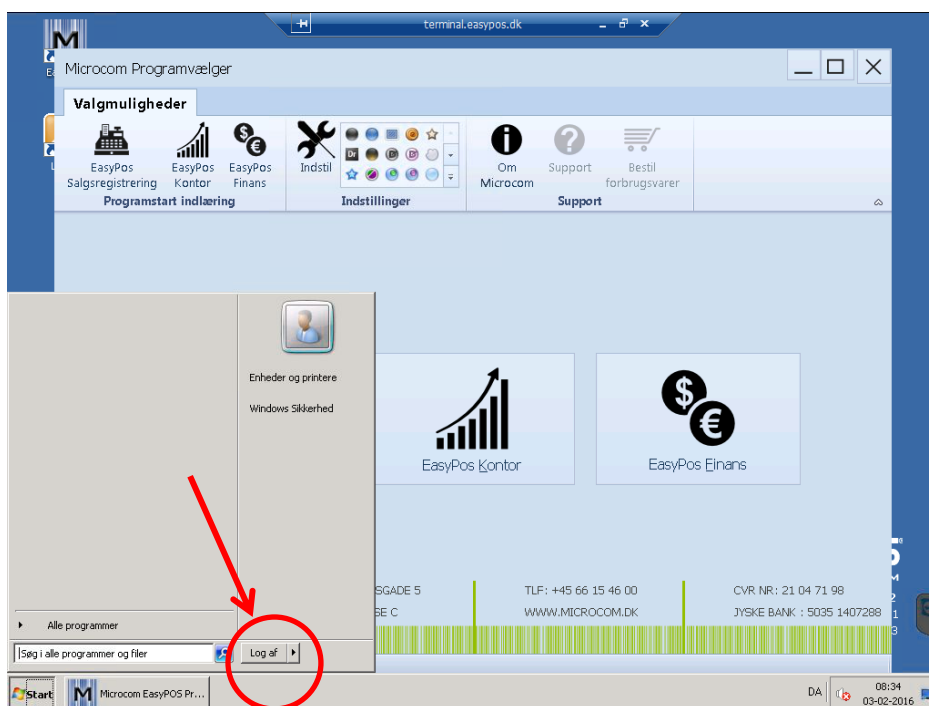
terminal.easypos.dk

Microcom Programvælger

Valgmuligheder

EasyPos Salgsregistrering
EasyPos Kontor
EasyPos Finans
Programstart indlæring

Indstil
Indstillinger

Om Microcom
Support
Bestil forbrugsvarer
Support

Enheder og printere
Windows Sikkerhed

EasyPos Kontor
EasyPos Finans

SGADE 5
SE C
TLF: +45 66 15 46 00
WWW.MICROCOM.DK
CVR NR: 21 04 71 98
JYSKE BANK : 5035 1407288

Alle programmer
Søg i alle programmer og filer
Log af

Start
Microcom EasyPOS Pr...
DA
08:34
03-02-2016